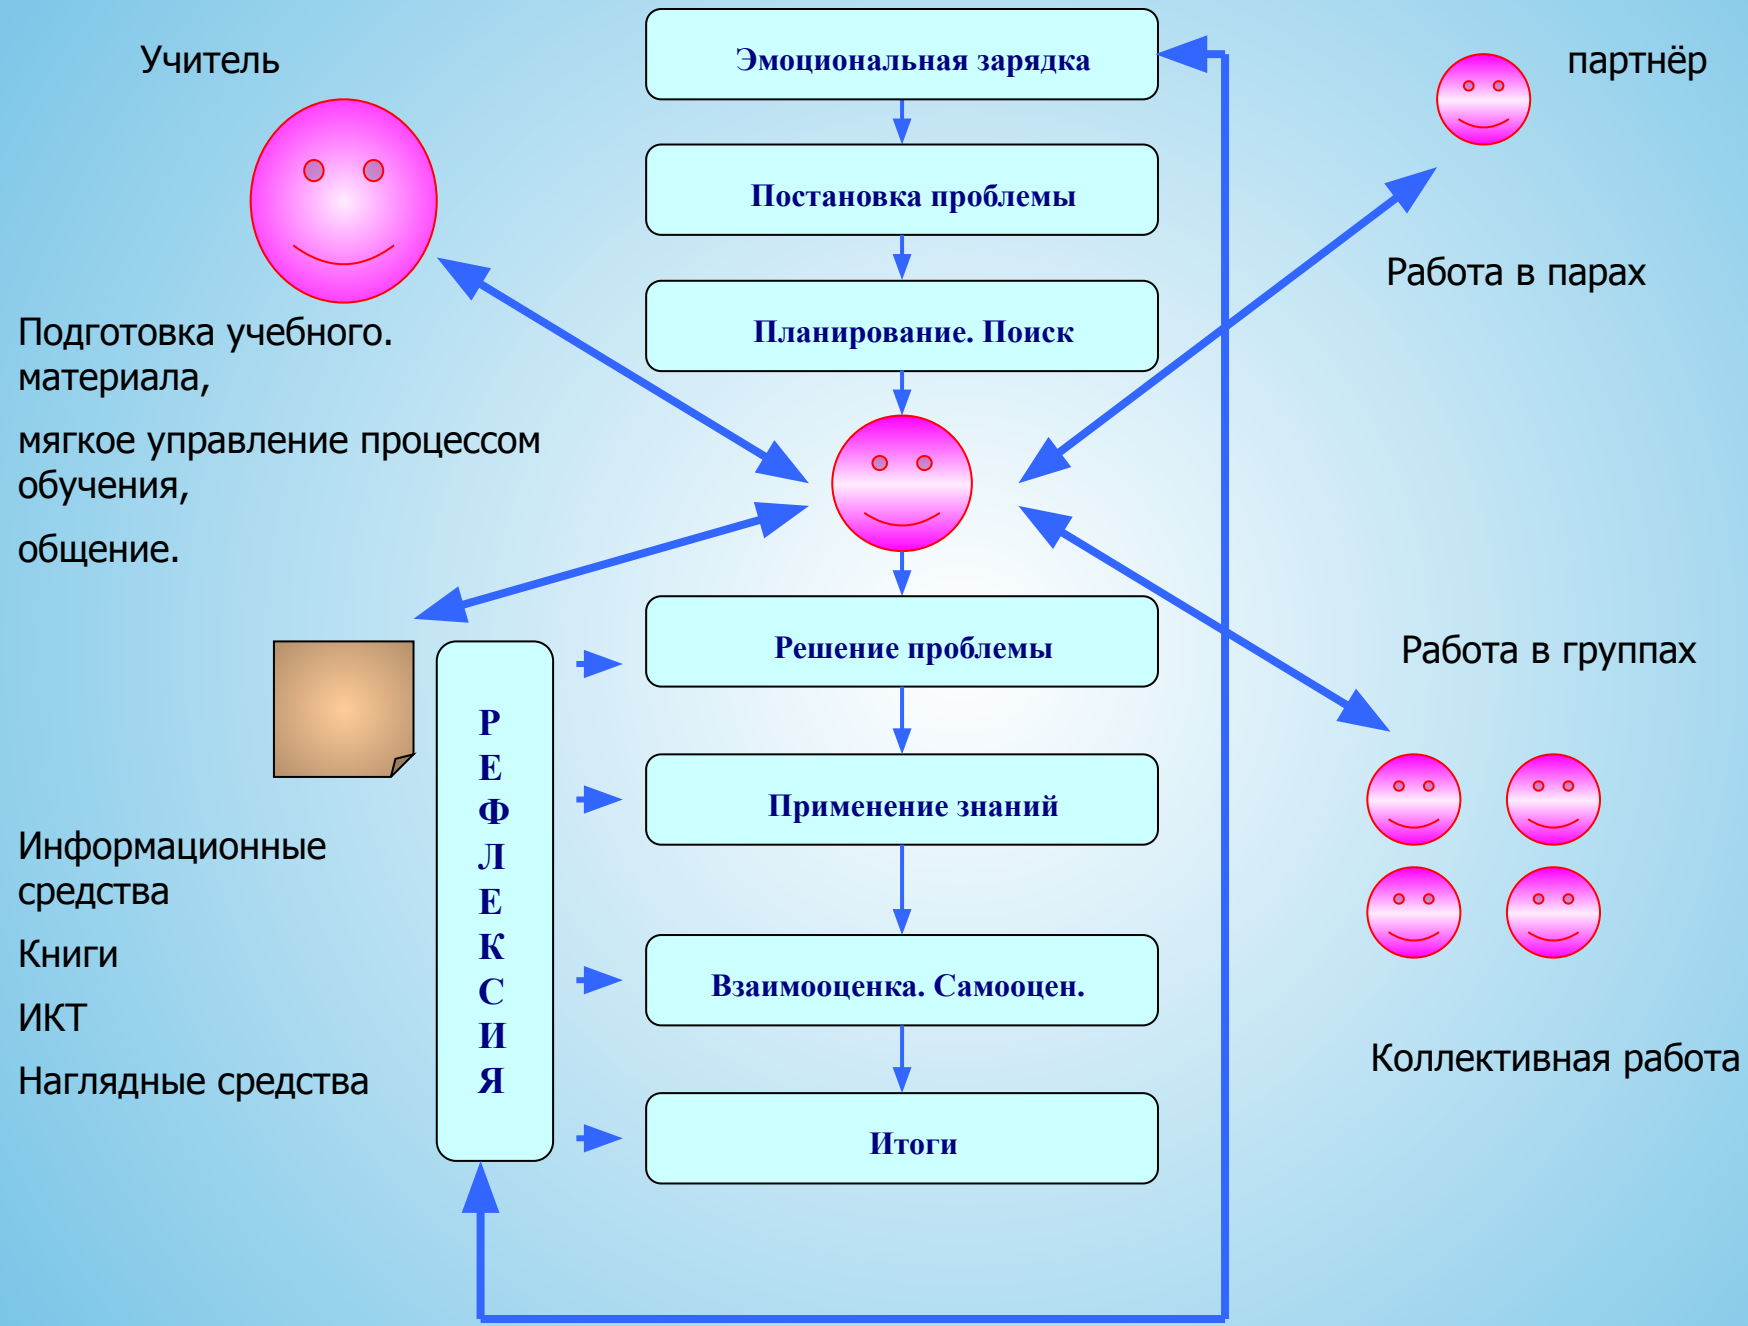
Учитель

Эмоциональная зарядка

партнёр

Постановка проблемы

Работа в парах

Планирование. Поиск

Подготовка учебного. материала,

мягкое управление процессом обучения,

общение.

Решение проблемы

Работа в группах

Р
Е
Ф
Л
Е
К
С
И
Я

Применение знаний

Информационные средства

Книги

ИКТ

Наглядные средства

Взаимооценка. Самооцен.

Коллективная работа

Итоги